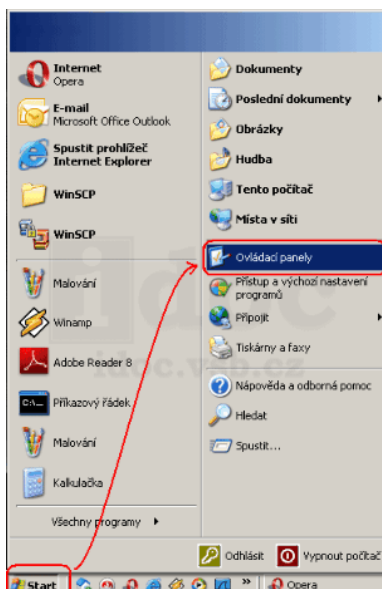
Internet
Opera

E-mail
Microsoft Office Outlook

Spustit prohlížeč
Internet Explorer

WinSCP

WinSCP

Malování

Winamp

Adobe Reader 8

Příkazový řádek

Malování

Kalkulačka

Všechny programy

Dokumenty

Poslední dokumenty

Obrázky

Hudba

Tento počítač

Místa v síti

Ovládací panely

Přístup a výchozí nastavení programů

Připojit

Tiskárny a faxy

Nápověda a odborná pomoc

Hledat

Spustit...

Odhlásit

Vypnout počítač

Start

Opera